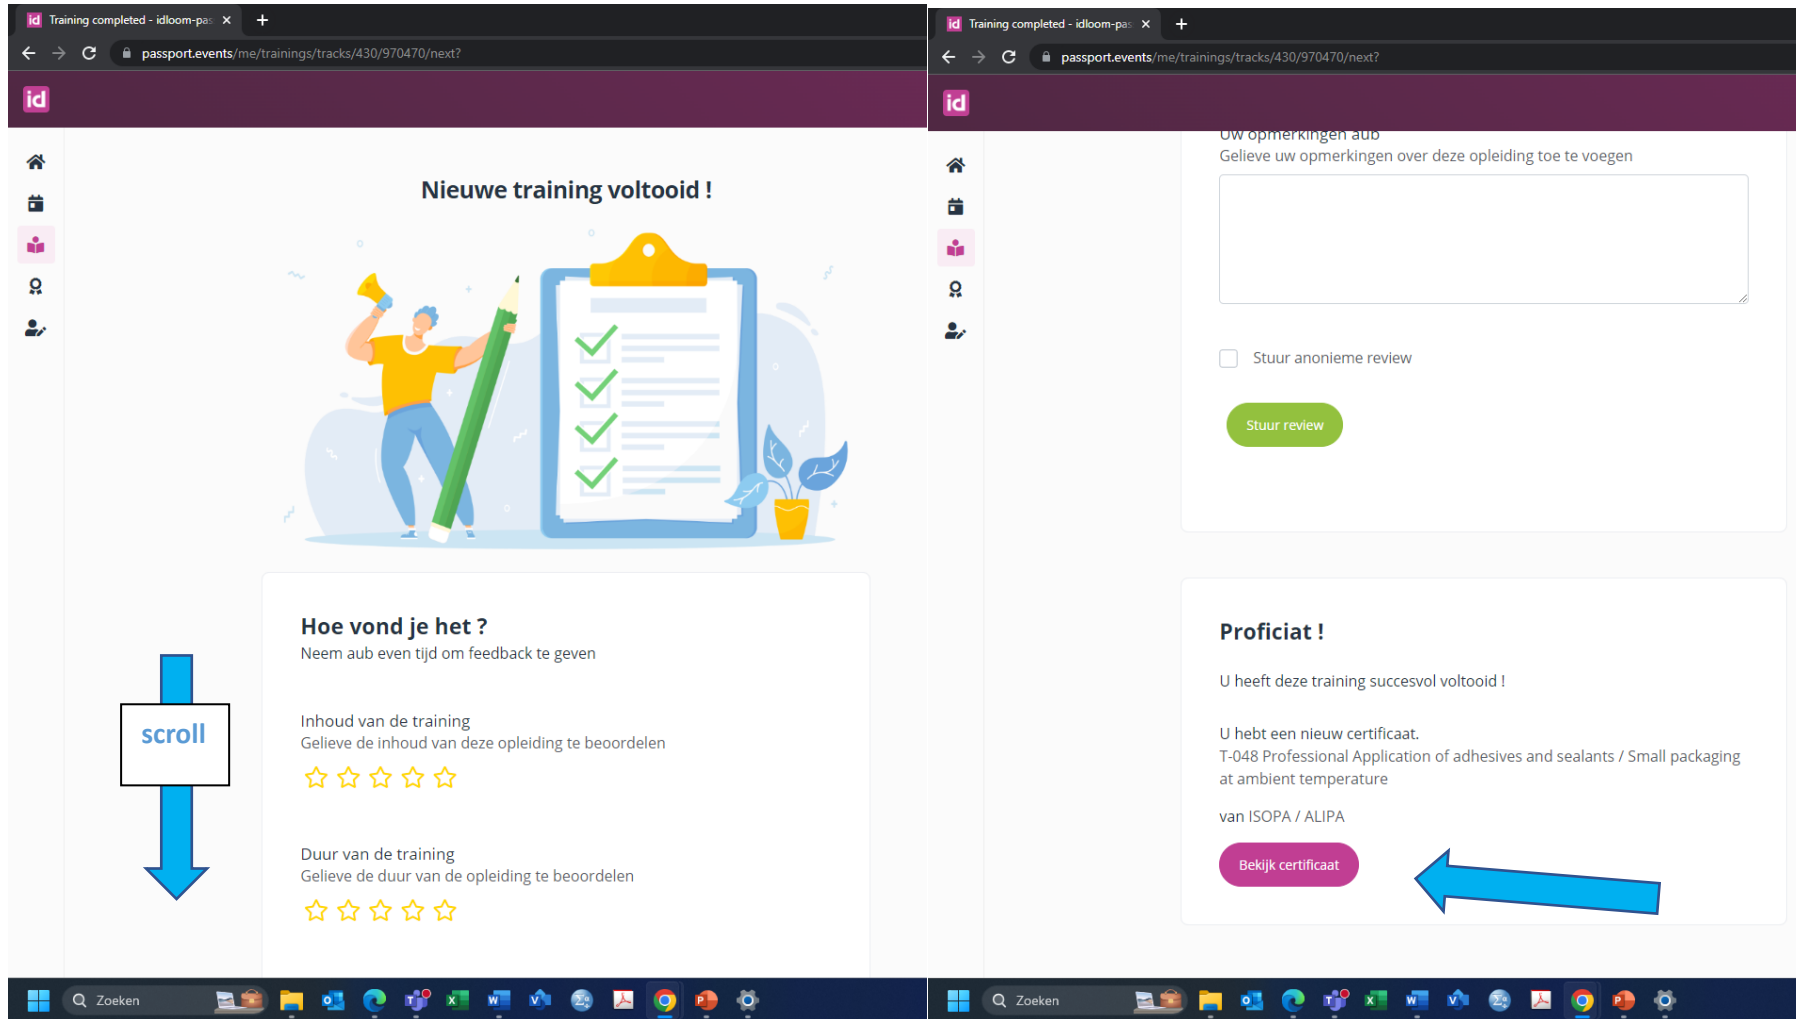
id Training completed - idloom-pas ×
+

passport.events/me/trainings/tracks/430/970470/next?

id

Nieuwe training voltooid !

Hoe vond je het ?
Neem aub even tijd om feedback te geven

Inhoud van de training
Gelieve de inhoud van deze opleiding te beoordelen

Duur van de training
Gelieve de duur van de opleiding te beoordelen

scroll

Zoeken

id Training completed - idloom-pas ×
+

passport.events/me/trainings/tracks/430/970470/next?

id

Uw opmerkingen aub
Gelieve uw opmerkingen over deze opleiding toe te voegen

Stuur anonieme review

Stuur review

Proficiat !

U heeft deze training succesvol voltooid !

U hebt een nieuw certificaat.
T-048 Professional Application of adhesives and sealants / Small packaging at ambient temperature

van ISOPA / ALIPA

Bekijk certificaat

Zoeken